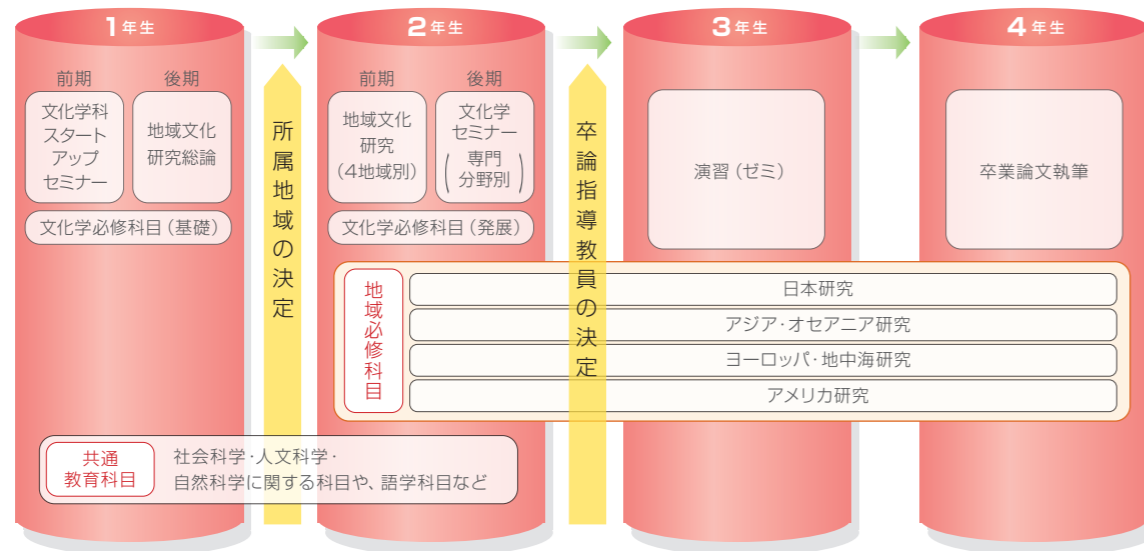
1年生

前期　後期

文化学科スタートアップセミナー

地域文化研究総論

文化学必修科目（基礎）

所属地域の決定

2年生

前期　後期

地域文化研究（4地域別）

文化学セミナー（専門分野別）

文化学必修科目（発展）

卒論指導教員の決定

3年生

演習（ゼミ）

4年生

卒業論文執筆

地域必修科目

日本研究

アジア・オセアニア研究

ヨーロッパ・地中海研究

アメリカ研究

共通教育科目

社会科学・人文科学・自然科学に関する科目や、語学科目など